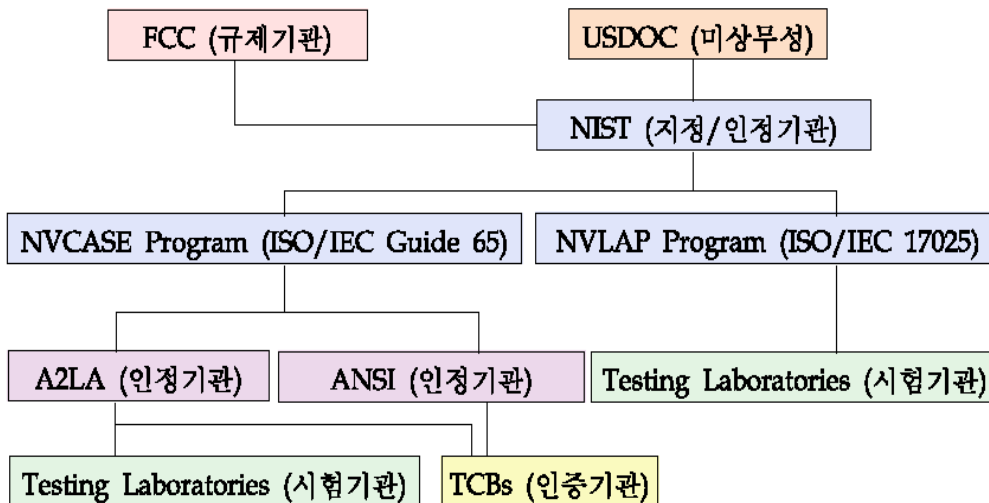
FCC (규제기관)

USDOC (미상무성)

NIST (지정/인정기관)

NVCASE Program (ISO/IEC Guide 65)

NVLAP Program (ISO/IEC 17025)

A2LA (인정기관)

ANSI (인정기관)

Testing Laboratories (시험기관)

Testing Laboratories (시험기관)

TCBs (인증기관)